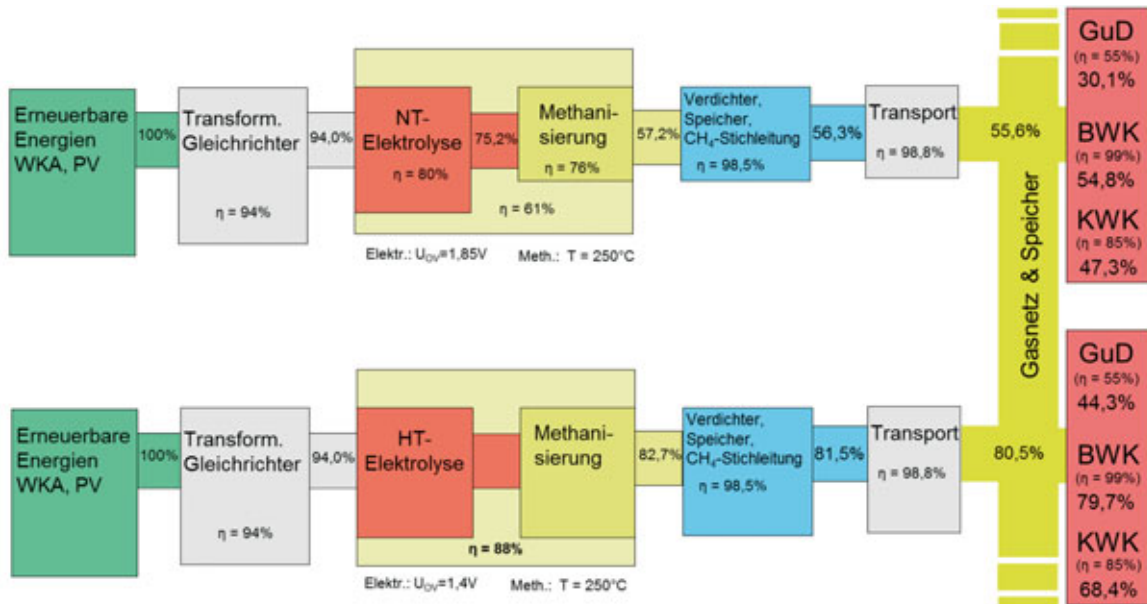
Erneuerbare Energien WKA, PV

100%

Transform. Gleichrichter

η = 94%

94,0%

NT-Elektrolyse

η = 80%

75,2%

Methanisierung

η = 76%

η = 61%

Elektr.: $U_{OV}$=1,85V

Meth.: T = 250°C

57,2%

Verdichter, Speicher, $CH_4$-Stichleitung

η = 98,5%

56,3%

Transport

η = 98,8%

55,6%

GuD
(η = 55%)
30,1%

BWK
(η = 99%)
54,8%

KWK
(η = 85%)
47,3%

Gasnetz & Speicher

Erneuerbare Energien WKA, PV

100%

Transform. Gleichrichter

η = 94%

94,0%

HT-Elektrolyse

Methanisierung

η = 88%

Elektr.: $U_{OV}$=1,4V

Meth.: T = 250°C

82,7%

Verdichter, Speicher, $CH_4$-Stichleitung

η = 98,5%

81,5%

Transport

η = 98,8%

80,5%

GuD
(η = 55%)
44,3%

BWK
(η = 99%)
79,7%

KWK
(η = 85%)
68,4%